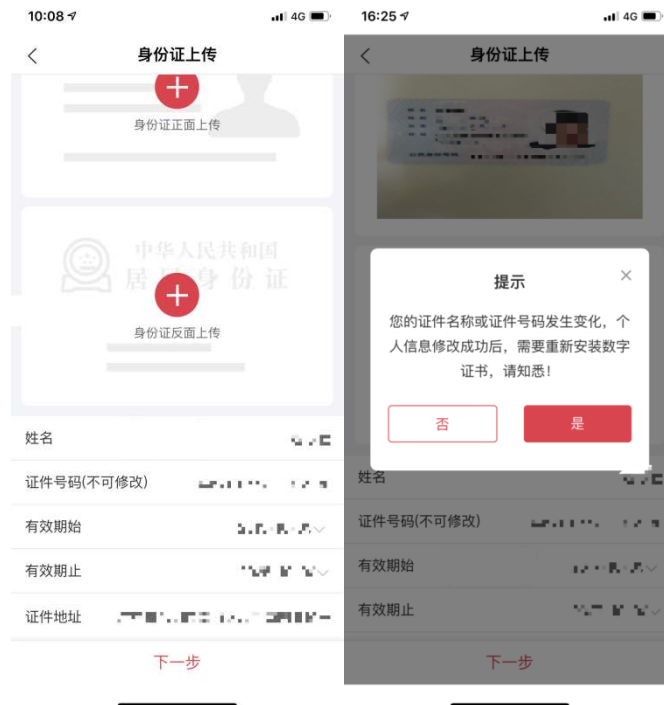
10:08
4G
身份证上传
身份证正面上传
中华人民共和国
居民身份证
身份证反面上传
姓名 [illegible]
证件号码(不可修改) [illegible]
有效期始 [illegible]
有效期止 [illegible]
证件地址 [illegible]
下一步

16:25
4G
身份证上传
提示
您的证件名称或证件号码发生变化，个人信息修改成功后，需要重新安装数字证书，请知悉！
否
是
姓名 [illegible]
证件号码(不可修改) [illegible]
有效期始 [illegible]
有效期止 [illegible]
下一步